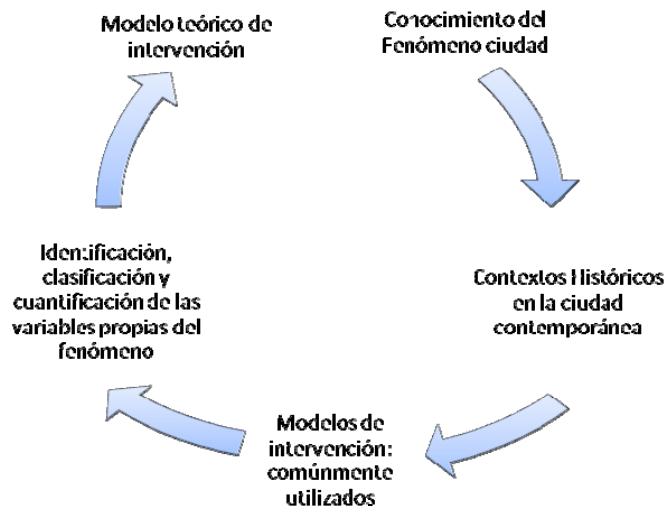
Modelo teórico de intervención

Conocimiento del Fenómeno ciudad

Contextos Históricos en la ciudad contemporánea

Modelos de intervención: comúnmente utilizados

Identificación, clasificación y cuantificación de las variables propias del fenómeno